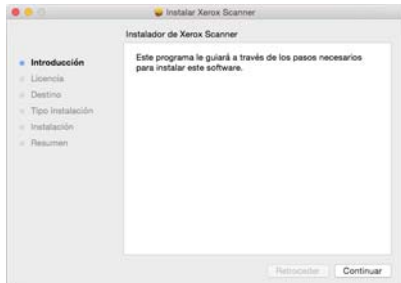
Instalar Xerox Scanner

Instalador de Xerox Scanner

Introducción
Licencia
Destino
Tipo Instalación
Instalación
Resumen

Este programa le guiará a través de los pasos necesarios para instalar este software.

Retroceder
Continuar